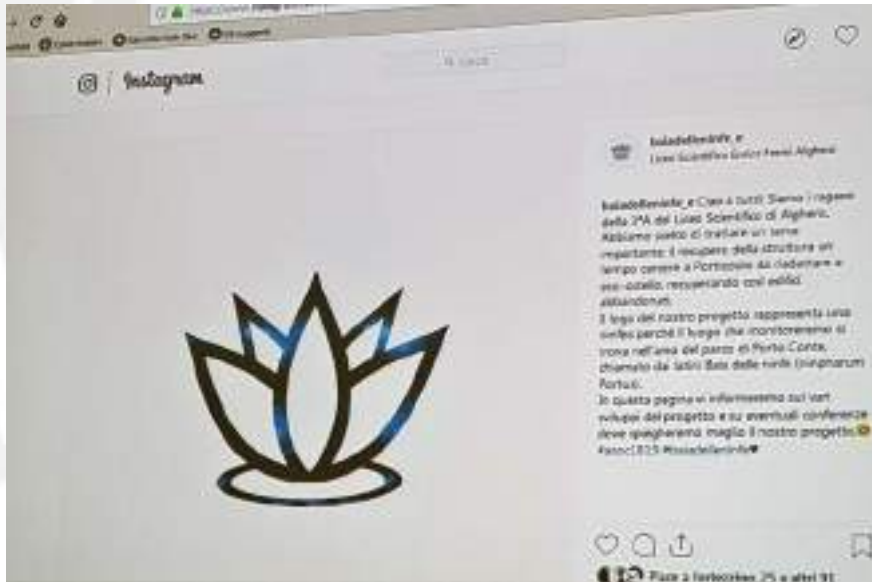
Instagram

Cerca

baiadelleninfe_e
Liceo Scientifico Enrico Fermi Alghero

baiadelleninfe_e Ciao a tutti! Siamo i ragazzi della 3^A del Liceo Scientifico di Alghero. Abbiamo scelto di trattare un tema importante: il recupero della struttura un tempo carcere a Porticciolo da riadattare a eco-ostello, recuperando così edifici abbandonati.
Il logo del nostro progetto rappresenta una ninfea perché il luogo che monitoreremo si trova nell'area del parco di Porto Conte, chiamato dai latini Baia delle ninfe (nimpharum Portus).
In questa pagina vi informeremo sui vari sviluppi del progetto e su eventuali conferenze dove spiegheremo meglio il nostro progetto
#asoc1819 #baiadelleninfe

Piace a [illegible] 25 e altri 91